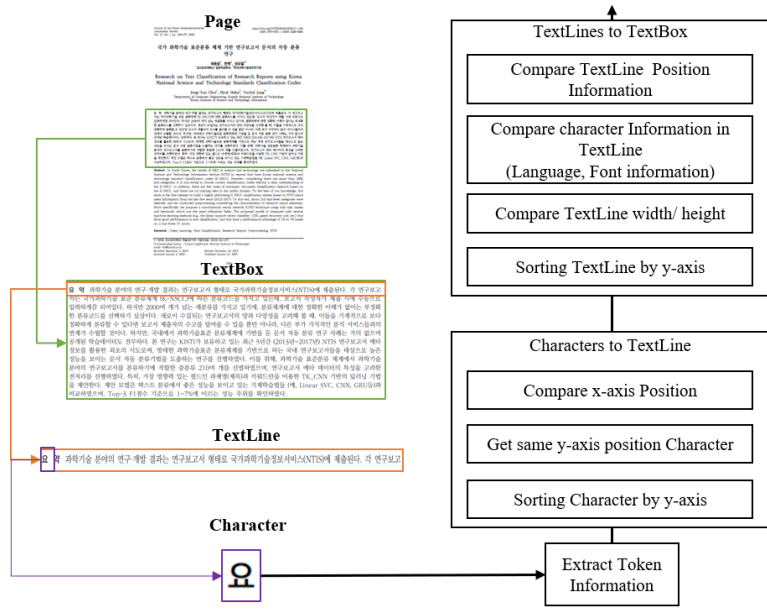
Page

국가 과학기술 표준분류 체계 기반 연구보고서 문서의 자동 분류 연구

Research on Text Classification of Research Reports using Korea National Science and Technology Standards Classification Codes

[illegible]

TextBox

요 약 과학기술 분야의 연구·개발 결과는 연구보고서 형태로 국가과학기술정보서비스(NTIS)에 제출된다. 각 연구보고서는 국가과학기술 표준 분류체계 (K-NSCC)에 따른 분류코드를 가지고 있는데, 보고서 작성자가 제출 시에 수동으로 입력하게끔 되어있다. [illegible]

TextLine

요 약 과학기술 분야의 연구·개발 결과는 연구보고서 형태로 국가과학기술정보서비스(NTIS)에 제출된다. 각 연구보고

Character

요

TextLines to TextBox

Compare TextLine Position Information

Compare character Information in TextLine (Language, Font information)

Compare TextLine width/ height

Sorting TextLine by y-axis

Characters to TextLine

Compare x-axis Position

Get same y-axis position Character

Sorting Character by y-axis

Extract Token Information